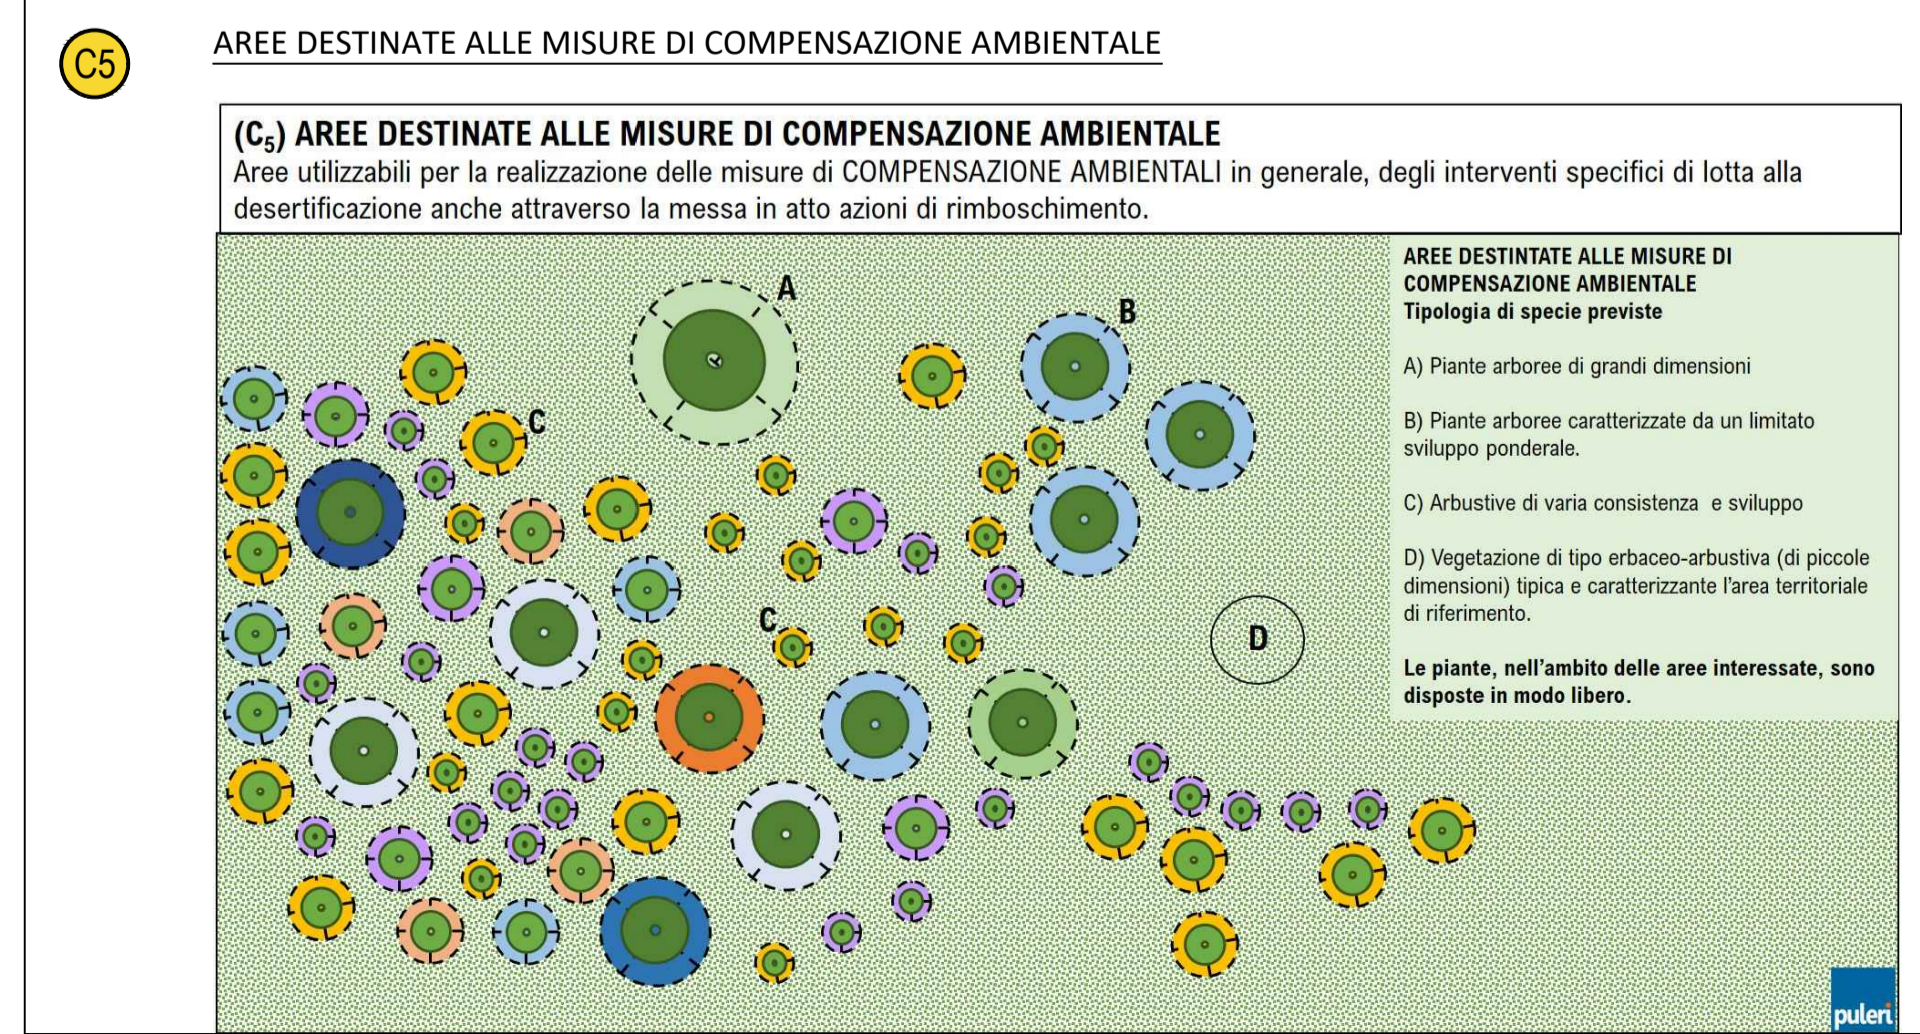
C5

AREE DESTINATE ALLE MISURE DI COMPENSAZIONE AMBIENTALE

($C_5$) AREE DESTINATE ALLE MISURE DI COMPENSAZIONE AMBIENTALE
Aree utilizzabili per la realizzazione delle misure di COMPENSAZIONE AMBIENTALI in generale, degli interventi specifici di lotta alla desertificazione anche attraverso la messa in atto azioni di rimboschimento.

A

B

C

C

D

AREE DESTINATE ALLE MISURE DI COMPENSAZIONE AMBIENTALE
Tipologia di specie previste

A) Piante arboree di grandi dimensioni

B) Piante arboree caratterizzate da un limitato sviluppo ponderale.

C) Arbustive di varia consistenza e sviluppo

D) Vegetazione di tipo erbaceo-arbustiva (di piccole dimensioni) tipica e caratterizzante l'area territoriale di riferimento.

Le piante, nell'ambito delle aree interessate, sono disposte in modo libero.

puleri